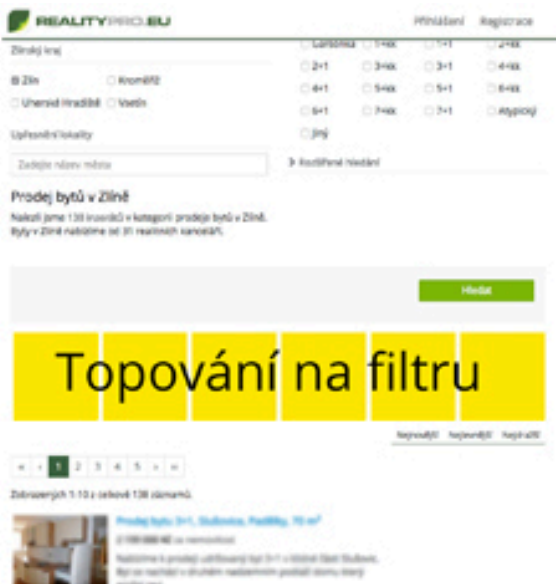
REALITYPRO.EU

Přihlášení Registrace

Zlínský kraj

Zlín
Kroměříž
Uherské Hradiště
Vsetín

Upřesnění lokality

Zadejte název města

Garsoniéra 1+kk 1+1 2+kk
2+1 3+kk 3+1 4+kk
4+1 5+kk 5+1 6+kk
6+1 7+kk 7+1 Atypický
Jiný

Rozšířené hledání

Prodej bytů v Zlíně

Nalezli jsme 138 inzerátů v kategorii prodeje bytů v Zlíně. Byty v Zlíně nabízíme od 31 realitních kanceláří.

Hledat

Topování na filtru

Nejnovější Nejlevnější Nejdražší

« ‹ 1 2 3 4 5 › »

Zobrazených 1-10 z celkově 138 záznamů.

Prodej bytu 3+1, Slušovice, Padělky, 70 m²

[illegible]

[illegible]